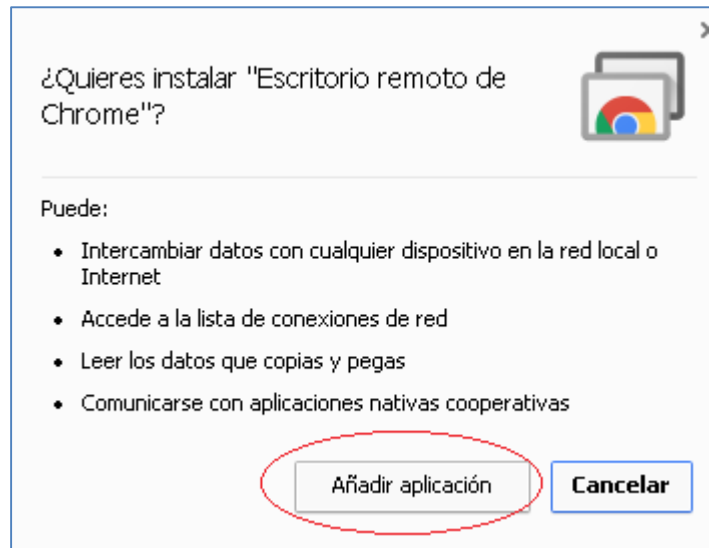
¿Quieres instalar "Escritorio remoto de Chrome"?

Puede:

- Intercambiar datos con cualquier dispositivo en la red local o Internet
- Accede a la lista de conexiones de red
- Leer los datos que copias y pegas
- Comunicarse con aplicaciones nativas cooperativas

Añadir aplicación

Cancelar